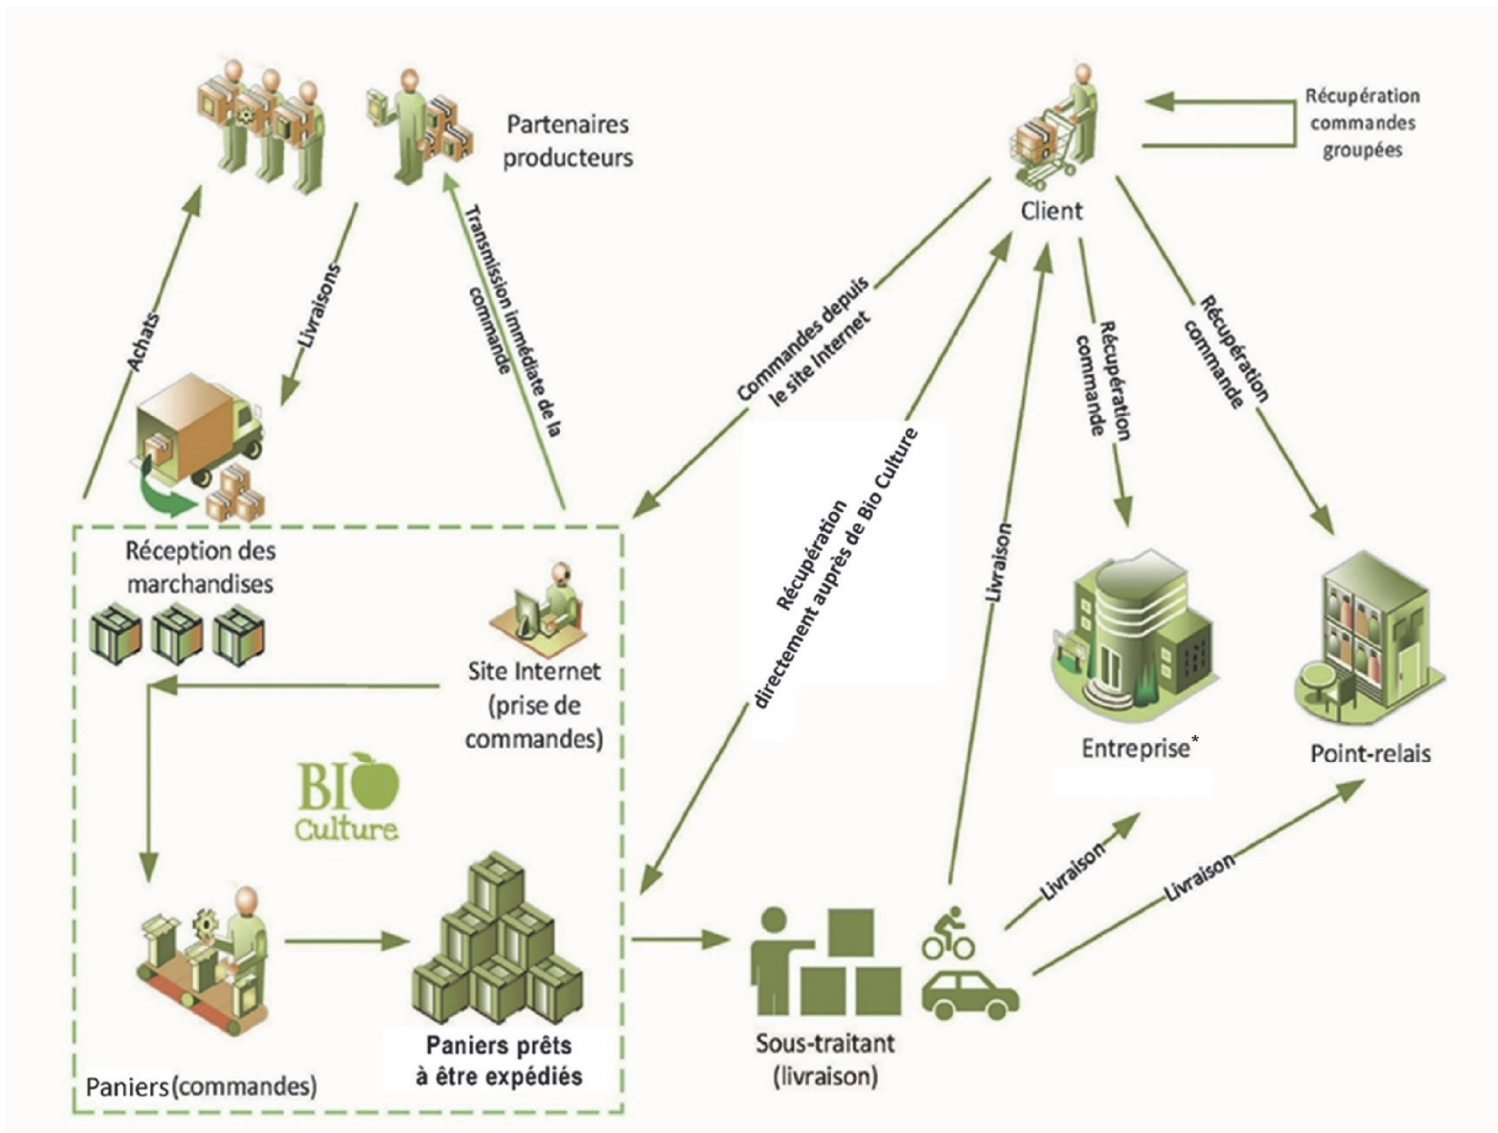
Partenaires producteurs

Récupération commandes groupées

Client

Achats

Livraisons

Transmission immédiate de la commande

Commandes depuis le site Internet

Récupération directement auprès de Bio Culture

Livraison

Récupération commande

Récupération commande

Réception des marchandises

Site Internet (prise de commandes)

BIO Culture

Entreprise*

Point-relais

Livraison

Livraison

Paniers(commandes)

Paniers prêts à être expédiés

Sous-traitant (livraison)